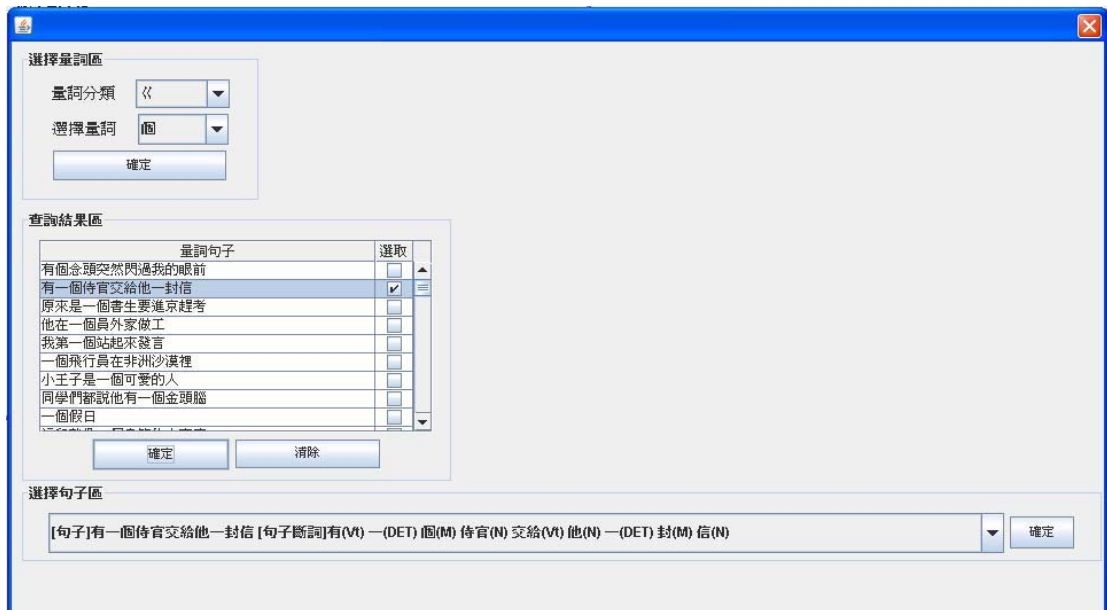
選擇量詞區

量詞分類 ㄍ

選擇量詞 個

確定

查詢結果區

| 量詞句子 | 選取 |
|---|---|
| 有個念頭突然閃過我的眼前 | |
| 有一個侍官交給他一封信 | ✔ |
| 原來是一個書生要進京趕考 | |
| 他在一個員外家做工 | |
| 我第一個站起來發言 | |
| 一個飛行員在非洲沙漠裡 | |
| 小王子是一個可愛的人 | |
| 同學們都說他有一個金頭腦 | |
| 一個假日 | |
| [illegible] | |

確定 清除

選擇句子區

[句子]有一個侍官交給他一封信 [句子斷詞]有(Vt) 一(DET) 個(M) 侍官(N) 交給(Vt) 他(N) 一(DET) 封(M) 信(N)

確定